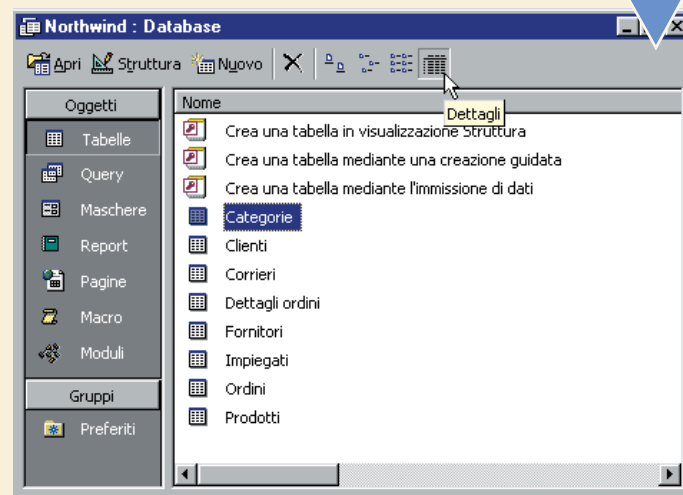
Northwind : Database

Apri Struttura Nuovo

Dettagli

Oggetti

Tabelle

Query

Maschere

Report

Pagine

Macro

Moduli

Gruppi

Preferiti

Nome

Crea una tabella in visualizzazione Struttura

Crea una tabella mediante una creazione guidata

Crea una tabella mediante l'immissione di dati

Categorie

Clienti

Corrieri

Dettagli ordini

Fornitori

Impiegati

Ordini

Prodotti